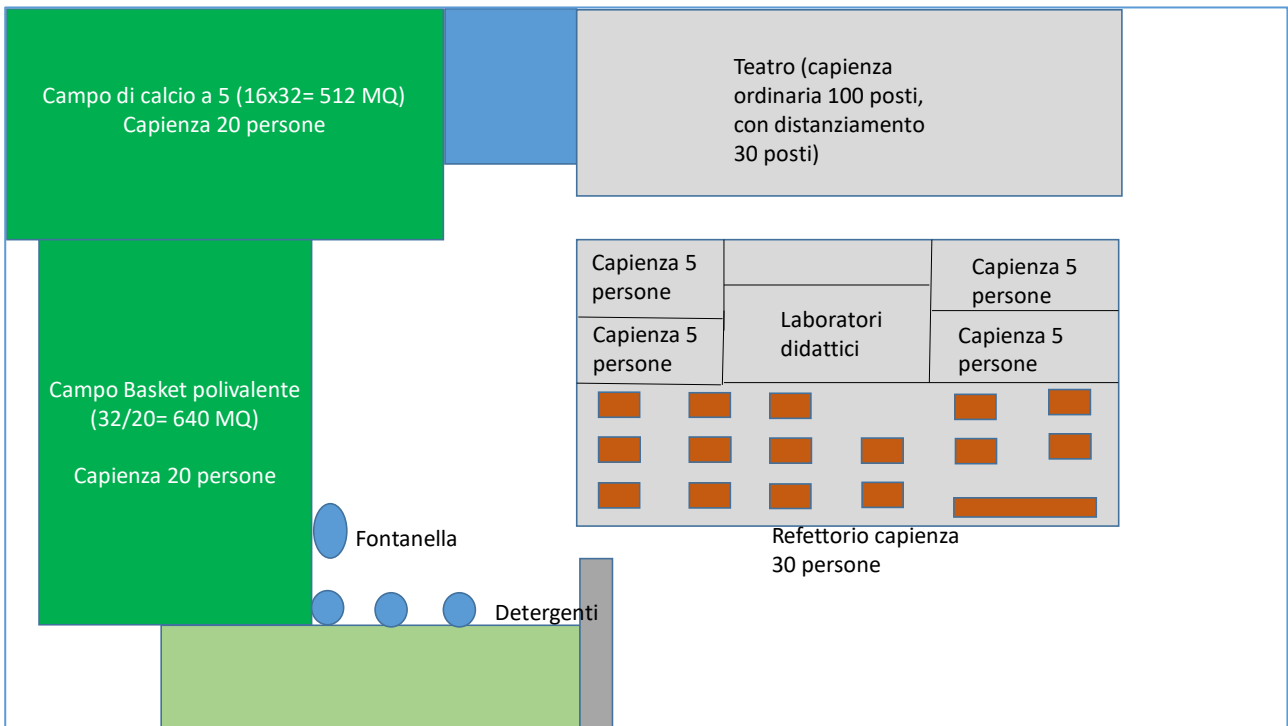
Campo di calcio a 5 (16x32= 512 MQ)
Capienza 20 persone

Teatro (capienza ordinaria 100 posti, con distanziamento 30 posti)

Capienza 5 persone

Capienza 5 persone

Laboratori didattici

Capienza 5 persone

Capienza 5 persone

Campo Basket polivalente (32/20= 640 MQ)

Capienza 20 persone

Fontanella

Refettorio capienza 30 persone

Detergenti